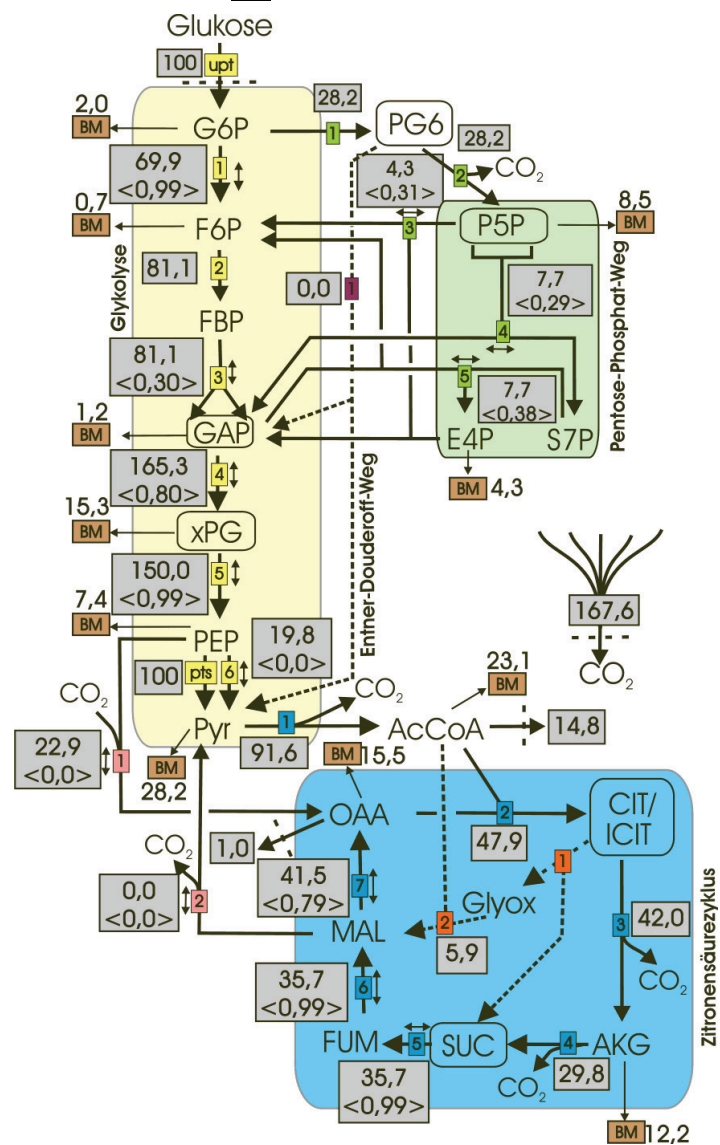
Glukose
100 upt
2,0 BM
G6P
28,2
1
PG6
28,2
2 CO$_2$
69,9 <0,99>
1
4,3 <0,31>
8,5 BM
0,7 BM
F6P
3
P5P
81,1
2
Pentose-Phosphat-Weg
Glykolyse
0,0
1
7,7 <0,29>
FBP
4
81,1 <0,30>
3
5
7,7 <0,38>
1,2 BM
GAP
E4P
S7P
165,3 <0,80>
4
BM 4,3
Entner-Doudoroff-Weg
15,3 BM
xPG
150,0 <0,99>
5
167,6
7,4 BM
PEP
19,8 <0,0>
CO$_2$
100 pts 6
23,1 BM
CO$_2$
Pyr
1
CO$_2$
AcCoA
14,8
22,9 <0,0>
1
91,6
BM 15,5
BM 28,2
OAA
2
CIT/ ICIT
1,0
47,9
CO$_2$
1
41,5 <0,79>
7
Glyox
0,0 <0,0>
2
2
3
42,0
MAL
5,9
CO$_2$
Zitronensäurezyklus
35,7 <0,99>
6
FUM
5
SUC
4
AKG
35,7 <0,99>
CO$_2$
29,8
BM 12,2